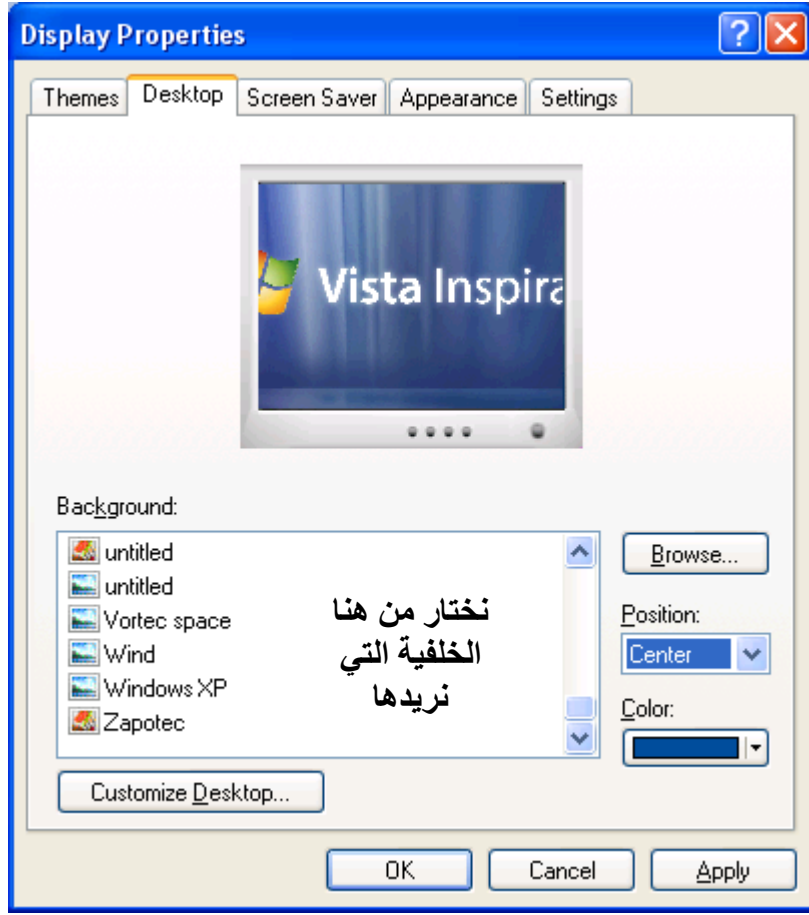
Display Properties

Themes | Desktop | Screen Saver | Appearance | Settings

Vista Inspira

Background:

untitled
untitled
Vortec space
Wind
Windows XP
Zapotec

نختار من هنا
الخلفية التي
نريدها

Browse...

Position:

Center

Color:

Customize Desktop...

OK | Cancel | Apply